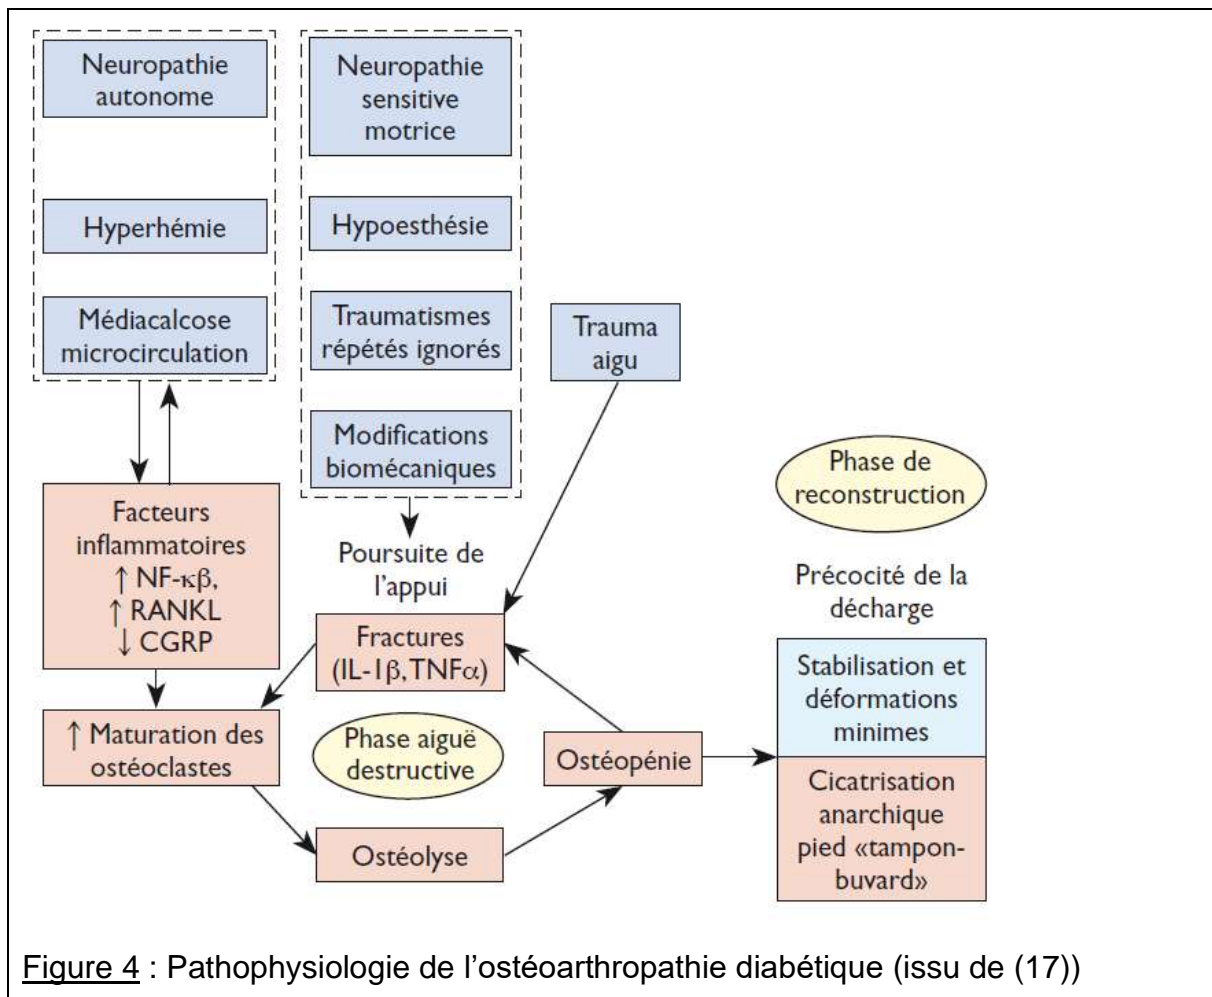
Neuropathie autonome

Hyperhémie

Médiacalcose microcirculation

Neuropathie sensitive motrice

Hypoesthésie

Traumatismes répétés ignorés

Modifications biomécaniques

Trauma aigu

Phase de reconstruction

Facteurs inflammatoires
↑ NF-κβ,
↑ RANKL
↓ CGRP

Poursuite de l'appui

Précocité de la décharge

Fractures (IL-1β, TNFα)

Stabilisation et déformations minimes

↑ Maturation des ostéoclastes

Phase aiguë destructive

Ostéopénie

Cicatrisation anarchique pied «tampon-buvard»

Ostéolyse

Figure 4 : Pathophysiologie de l'ostéoarthropathie diabétique (issu de (17))